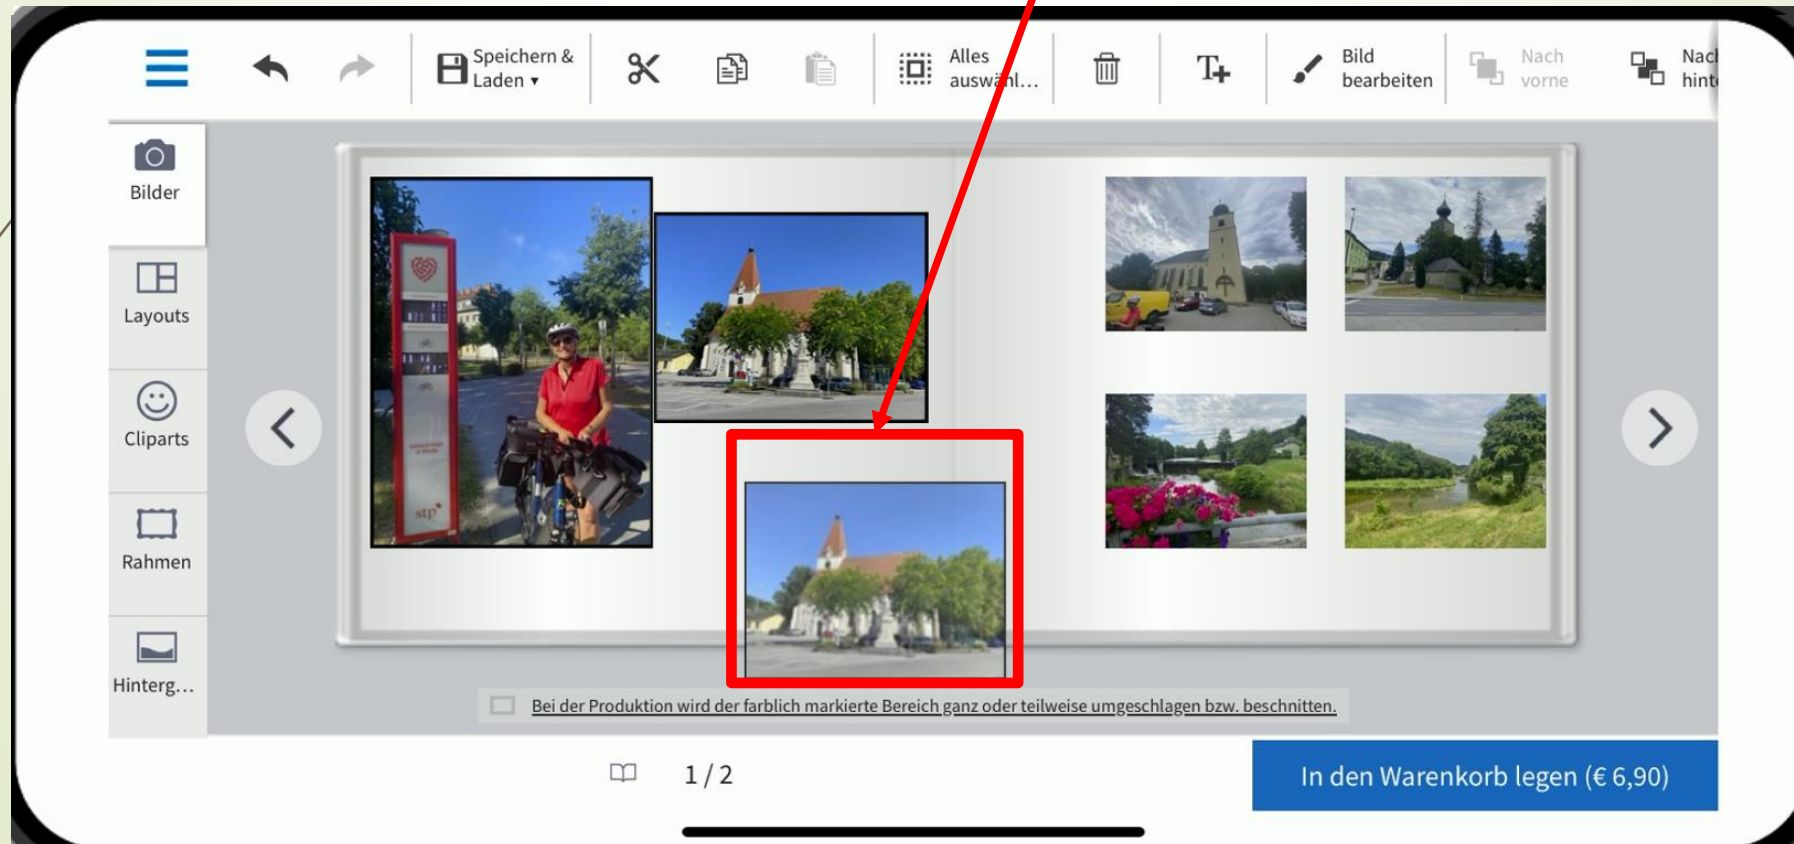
Speichern & Laden ▾

Alles auswähl…

Bild bearbeiten

Nach vorne

Nach hint

Bilder

Layouts

Cliparts

Rahmen

Hinterg…

Bei der Produktion wird der farblich markierte Bereich ganz oder teilweise umgeschlagen bzw. beschnitten.

1 / 2

In den Warenkorb legen (€ 6,90)